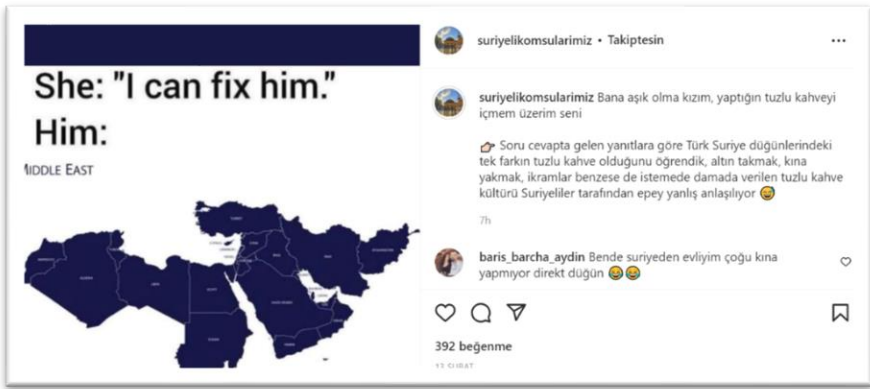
She: "I can fix him."
Him:
IDDLE EAST

suriyelikomsularimiz • Takiptesin

...

suriyelikomsularimiz Bana aşık olma kızım, yaptığın tuzlu kahveyi içmem üzerim seni

👉 Soru cevapta gelen yanıtlara göre Türk Suriye düğünlerindeki tek farkın tuzlu kahve olduğunu öğrendik, altın takmak, kına yakmak, ikramlar benzese de istemede damada verilen tuzlu kahve kültürü Suriyeliler tarafından epey yanlış anlaşılıyor 😅

7h

baris_barcha_aydin Bende suriyeden evliyim çoğu kına yapmıyor direkt düğün 😂😂

392 beğenme

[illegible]